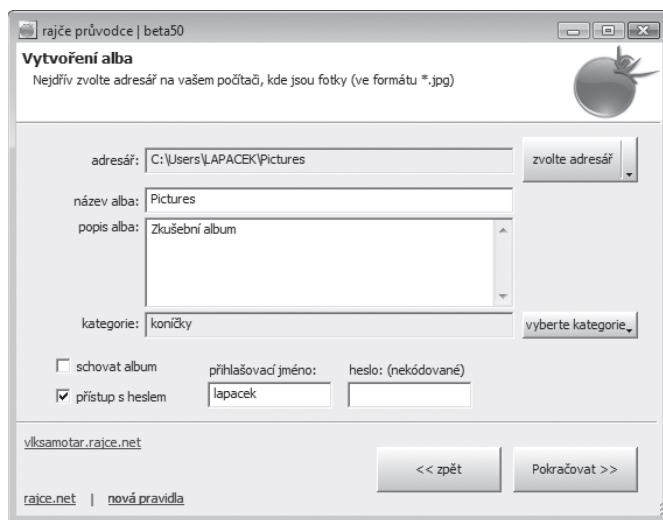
rajče průvodce | beta50

Vytvoření alba
Nejdřív zvolte adresář na vašem počítači, kde jsou fotky (ve formátu *.jpg)

adresář: C:\Users\LAPACEK\Pictures
zvolte adresář

název alba: Pictures

popis alba: Zkušební album

kategorie: koníčky
vyberte kategorie

schovat album
přístup s heslem
přihlašovací jméno:
lapacek
heslo: (nekódované)

vlksamotar.rajce.net

<< zpět
Pokračovat >>

rajce.net | nová pravidla